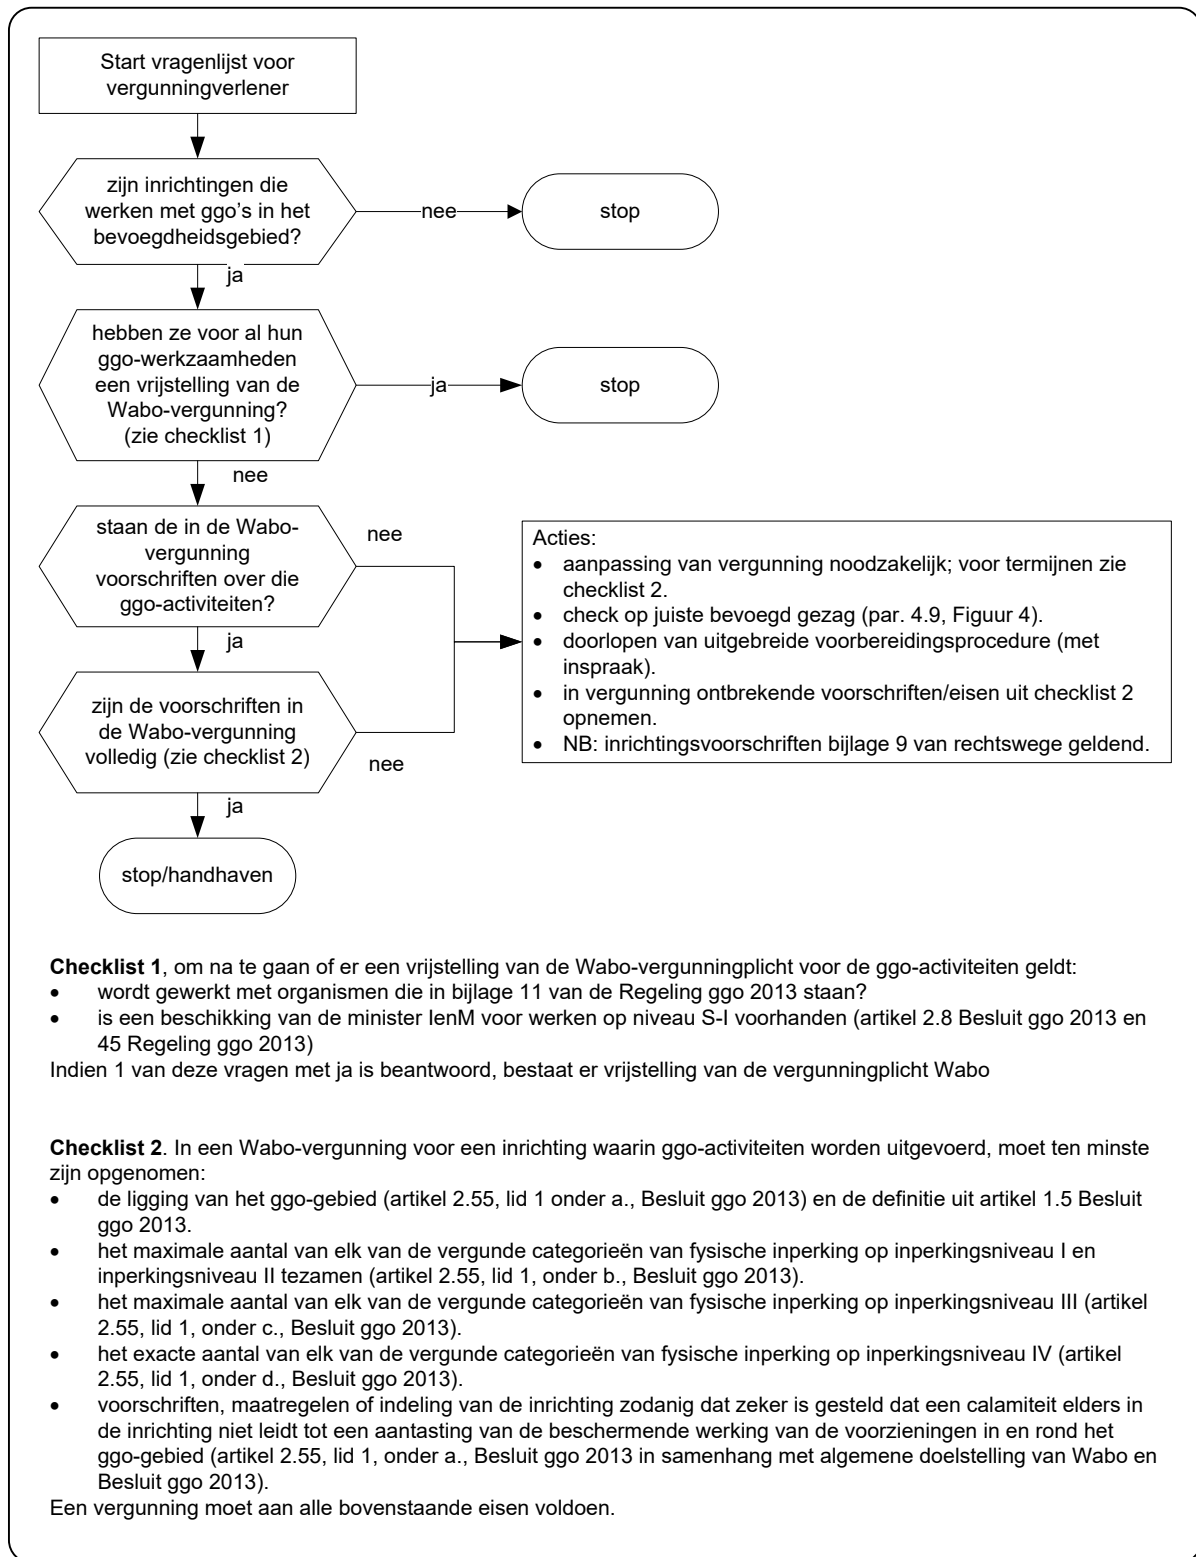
Start vragenlijst voor vergunningverlener

zijn inrichtingen die werken met ggo's in het bevoegdheidsgebied?

nee

stop

ja

hebben ze voor al hun ggo-werkzaamheden een vrijstelling van de Wabo-vergunning? (zie checklist 1)

ja

stop

nee

staan de in de Wabo-vergunning voorschriften over die ggo-activiteiten?

nee

ja

zijn de voorschriften in de Wabo-vergunning volledig (zie checklist 2)

nee

Acties:
• aanpassing van vergunning noodzakelijk; voor termijnen zie checklist 2.
• check op juiste bevoegd gezag (par. 4.9, Figuur 4).
• doorlopen van uitgebreide voorbereidingsprocedure (met inspraak).
• in vergunning ontbrekende voorschriften/eisen uit checklist 2 opnemen.
• NB: inrichtingsvoorschriften bijlage 9 van rechtswege geldend.

ja

stop/handhaven

**Checklist 1**, om na te gaan of er een vrijstelling van de Wabo-vergunningplicht voor de ggo-activiteiten geldt:
• wordt gewerkt met organismen die in bijlage 11 van de Regeling ggo 2013 staan?
• is een beschikking van de minister IenM voor werken op niveau S-I voorhanden (artikel 2.8 Besluit ggo 2013 en 45 Regeling ggo 2013)
Indien 1 van deze vragen met ja is beantwoord, bestaat er vrijstelling van de vergunningplicht Wabo

**Checklist 2**. In een Wabo-vergunning voor een inrichting waarin ggo-activiteiten worden uitgevoerd, moet ten minste zijn opgenomen:
• de ligging van het ggo-gebied (artikel 2.55, lid 1 onder a., Besluit ggo 2013) en de definitie uit artikel 1.5 Besluit ggo 2013.
• het maximale aantal van elk van de vergunde categorieën van fysische inperking op inperkingsniveau I en inperkingsniveau II tezamen (artikel 2.55, lid 1, onder b., Besluit ggo 2013).
• het maximale aantal van elk van de vergunde categorieën van fysische inperking op inperkingsniveau III (artikel 2.55, lid 1, onder c., Besluit ggo 2013).
• het exacte aantal van elk van de vergunde categorieën van fysische inperking op inperkingsniveau IV (artikel 2.55, lid 1, onder d., Besluit ggo 2013).
• voorschriften, maatregelen of indeling van de inrichting zodanig dat zeker is gesteld dat een calamiteit elders in de inrichting niet leidt tot een aantasting van de beschermende werking van de voorzieningen in en rond het ggo-gebied (artikel 2.55, lid 1, onder a., Besluit ggo 2013 in samenhang met algemene doelstelling van Wabo en Besluit ggo 2013).
Een vergunning moet aan alle bovenstaande eisen voldoen.